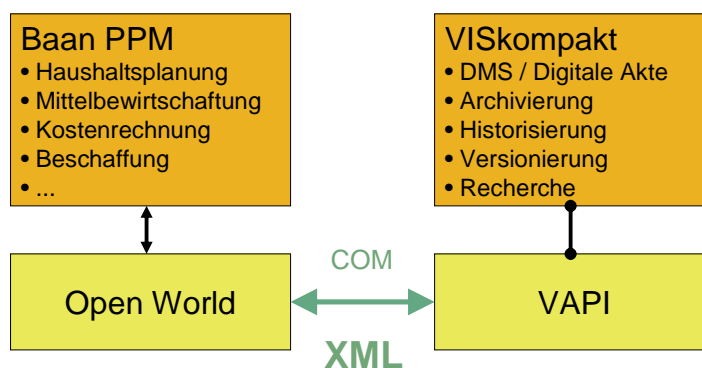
Baan PPM
• Haushaltsplanung
• Mittelbewirtschaftung
• Kostenrechnung
• Beschaffung
• ...

VISkompakt
• DMS / Digitale Akte
• Archivierung
• Historisierung
• Versionierung
• Recherche

Open World

COM

XML

VAPI